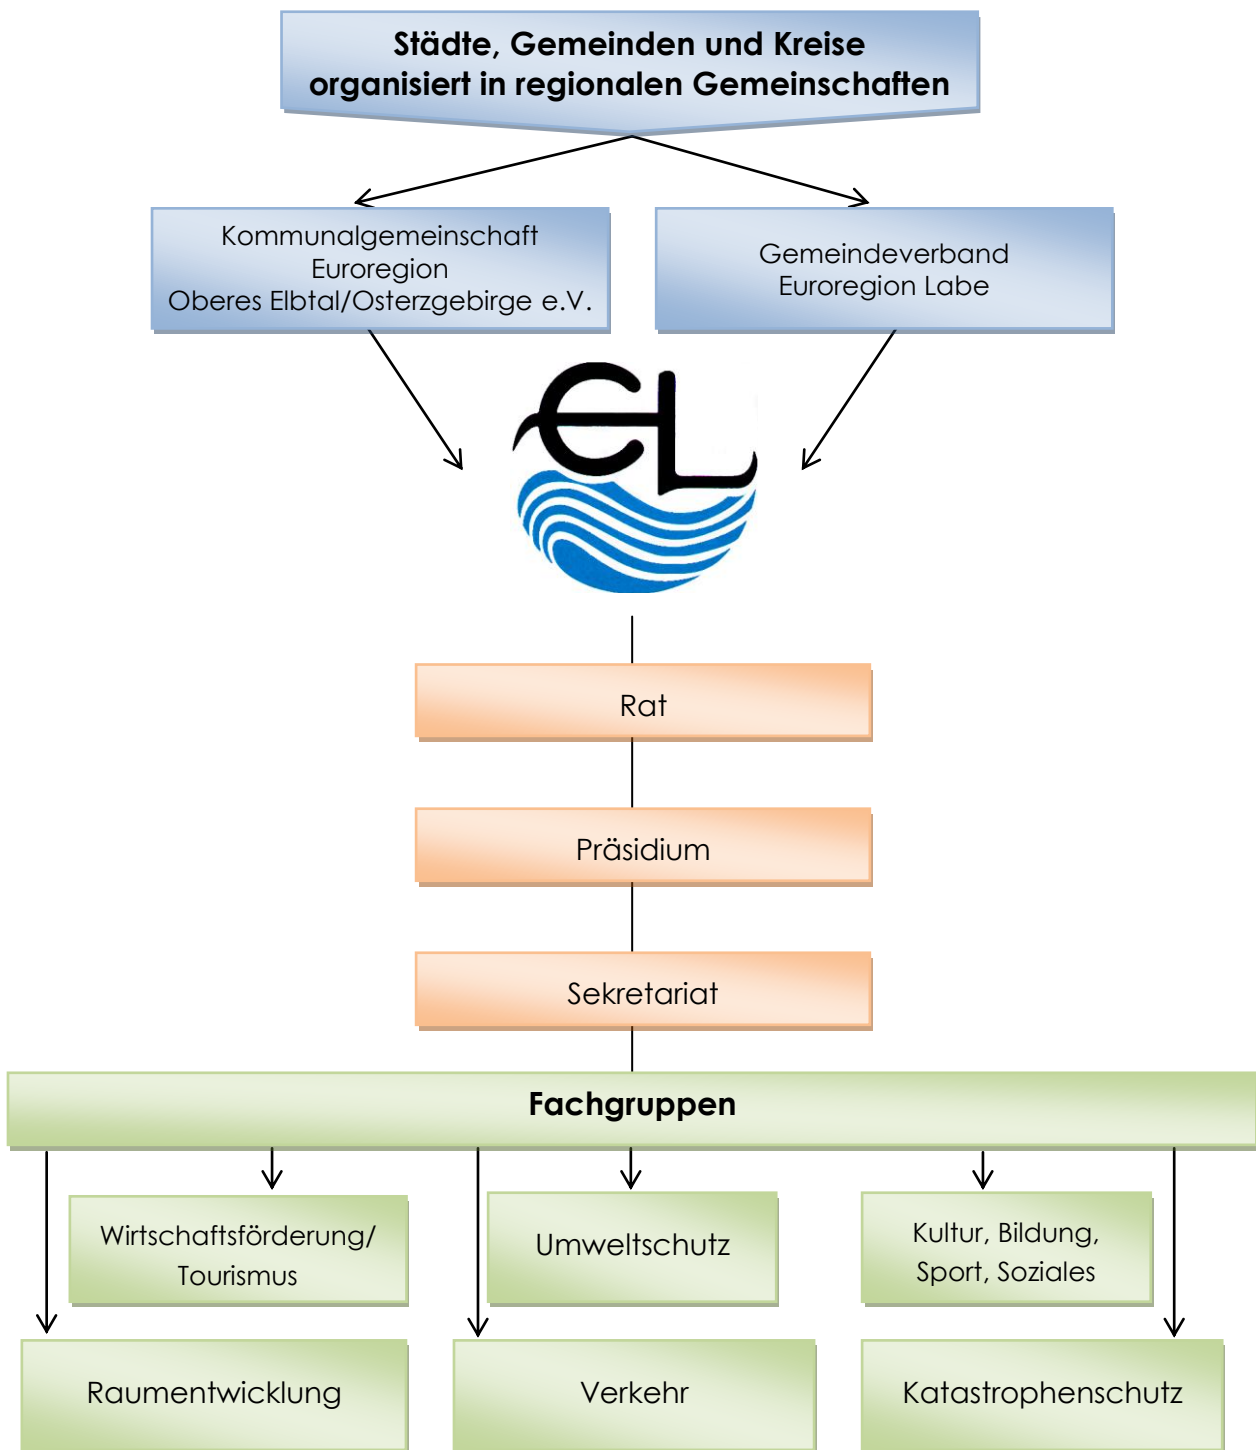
Städte, Gemeinden und Kreise organisiert in regionalen Gemeinschaften

Kommunalgemeinschaft Euroregion Oberes Elbtal/Osterzgebirge e.V.

Gemeindeverband Euroregion Labe

EL

Rat

Präsidium

Sekretariat

Fachgruppen

Wirtschaftsförderung/ Tourismus

Umweltschutz

Kultur, Bildung, Sport, Soziales

Raumentwicklung

Verkehr

Katastrophenschutz